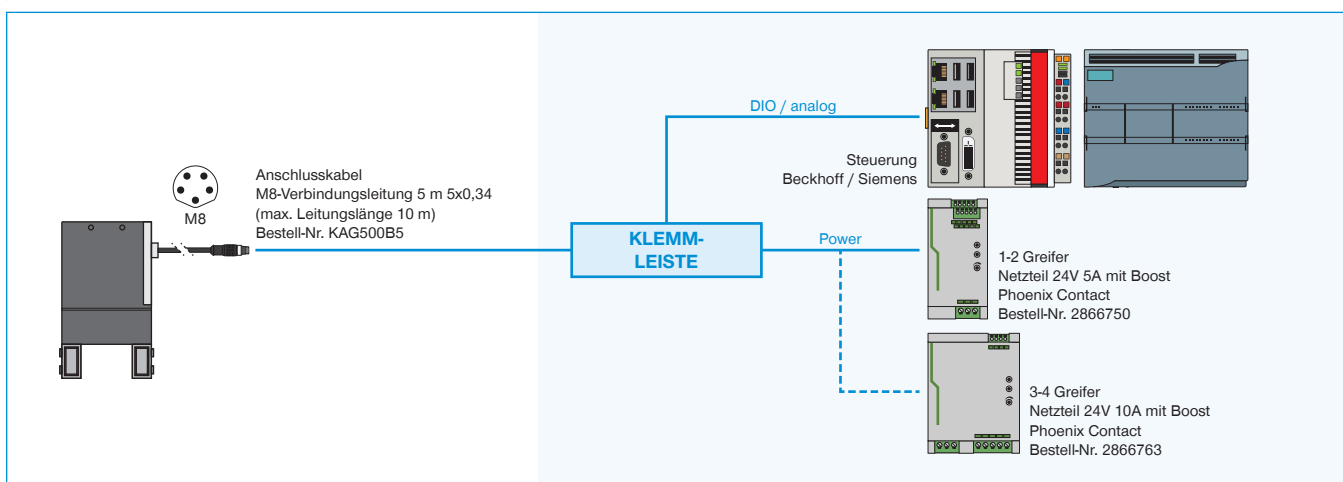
M8

Anschlusskabel
M8-Verbindungsleitung 5 m 5x0,34
(max. Leitungslänge 10 m)
Bestell-Nr. KAG500B5

DIO / analog

Steuerung
Beckhoff / Siemens

KLEMM-
LEISTE

Power

1-2 Greifer
Netzteil 24V 5A mit Boost
Phoenix Contact
Bestell-Nr. 2866750

3-4 Greifer
Netzteil 24V 10A mit Boost
Phoenix Contact
Bestell-Nr. 2866763